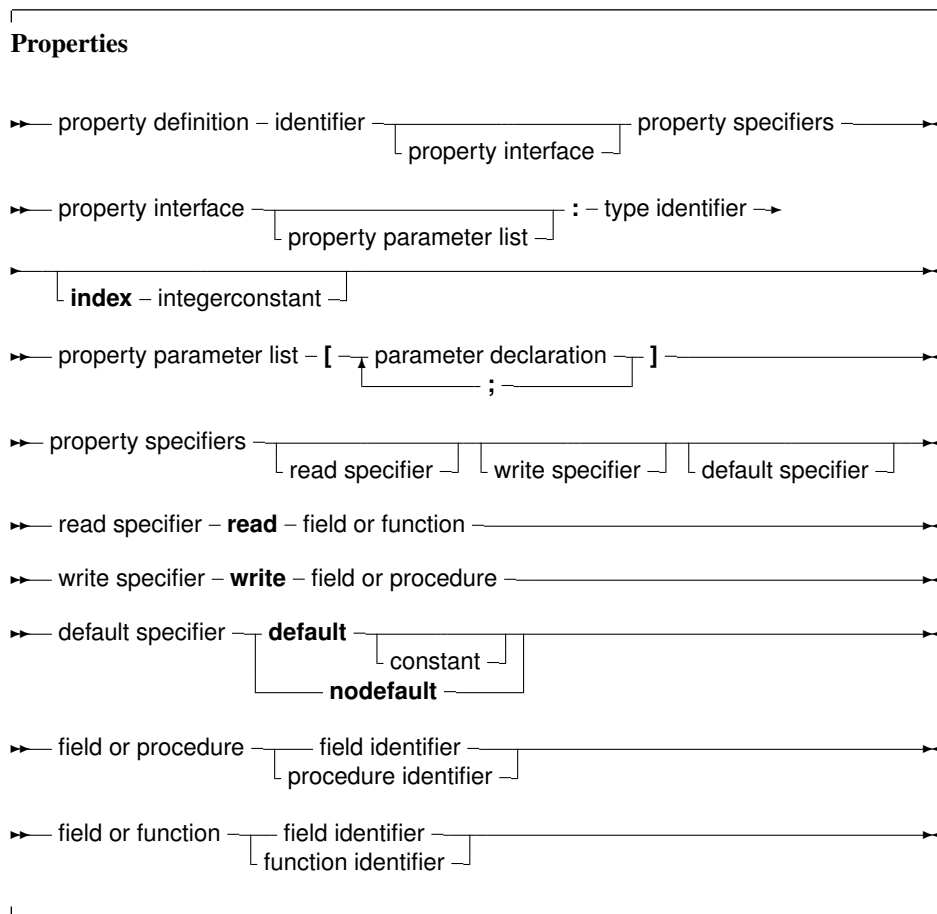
Properties

property definition – identifier – property interface – property specifiers

property interface – property parameter list – : – type identifier

index – integerconstant

property parameter list – [ – parameter declaration – ; – ]

property specifiers – read specifier – write specifier – default specifier

read specifier – read – field or function

write specifier – write – field or procedure

default specifier – default – constant – nodefault

field or procedure – field identifier – procedure identifier

field or function – field identifier – function identifier